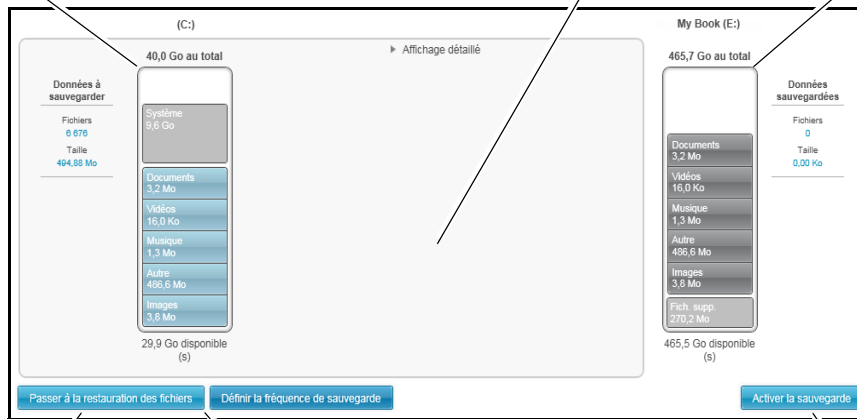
(C:)

My Book (E:)

Affichage détaillé

40,0 Go au total

Données à sauvegarder

Fichiers
6 676
Taille
494,88 Mo

Système
9,6 Go

Documents
3,2 Mo

Vidéos
16,0 Ko

Musique
1,3 Mo

Autre
486,6 Mo

Images
3,8 Mo

29,9 Go disponible (s)

465,7 Go au total

Données sauvegardées

Fichiers
0
Taille
0,00 Ko

Documents
3,2 Mo

Vidéos
16,0 Ko

Musique
1,3 Mo

Autre
486,6 Mo

Images
3,8 Mo

Fich. supp.
270,2 Mo

465,5 Go disponible (s)

Passer à la restauration des fichiers

Définir la fréquence de sauvegarde

Activer la sauvegarde